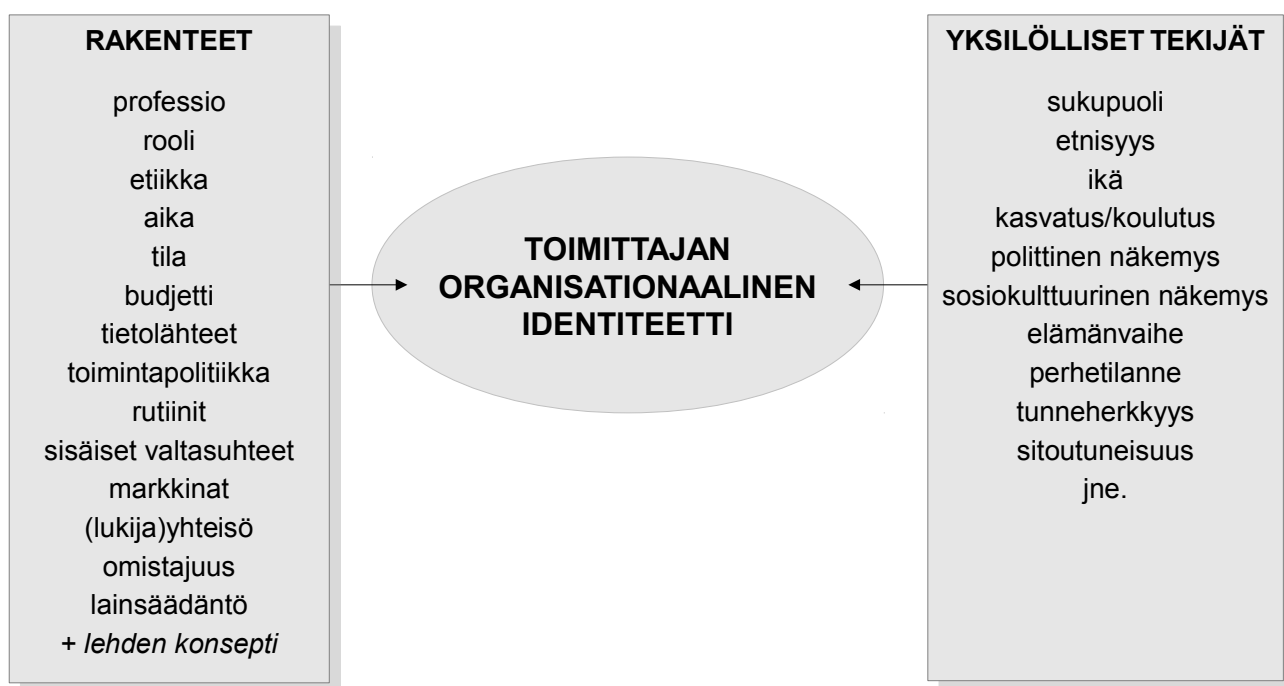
RAKENTEET

professio
rooli
etiikka
aika
tila
budjetti
tietolähteet
toimintapolitiikka
rutiinit
sisäiset valtasuhteet
markkinat
(lukija)yhteisö
omistajuus
lainsäädäntö
+ lehden konsepti

TOIMITTAJAN ORGANISATIONAALINEN IDENTITEETTI

YKSILÖLLISET TEKIJÄT

sukupuoli
etnisyys
ikä
kasvatus/koulutus
polittinen näkemys
sosiokulttuurinen näkemys
elämänvaihe
perhetilanne
tunneherkkyys
sitoutuneisuus
jne.